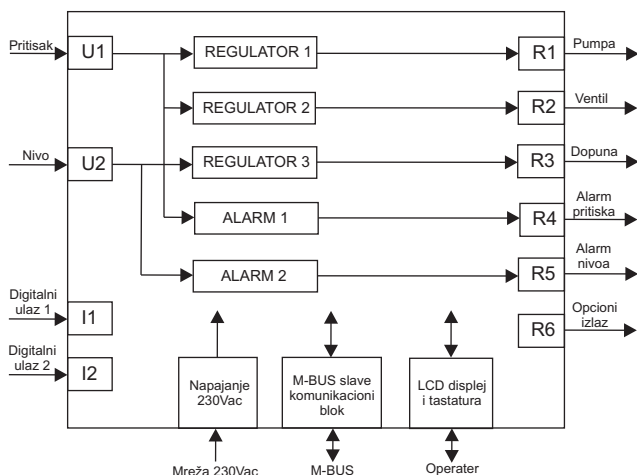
Pritisak
U1
REGULATOR 1
R1
Pumpa
REGULATOR 2
R2
Ventil
Nivo
U2
REGULATOR 3
R3
Dopuna
ALARM 1
R4
Alarm pritiska
ALARM 2
R5
Alarm nivoa
Digitalni ulaz 1
I1
R6
Opcioni izlaz
Digitalni ulaz 2
I2
Napajanje 230Vac
M-BUS slave komunikacioni blok
LCD displej i tastatura
Mreža 230Vac
M-BUS
Operater